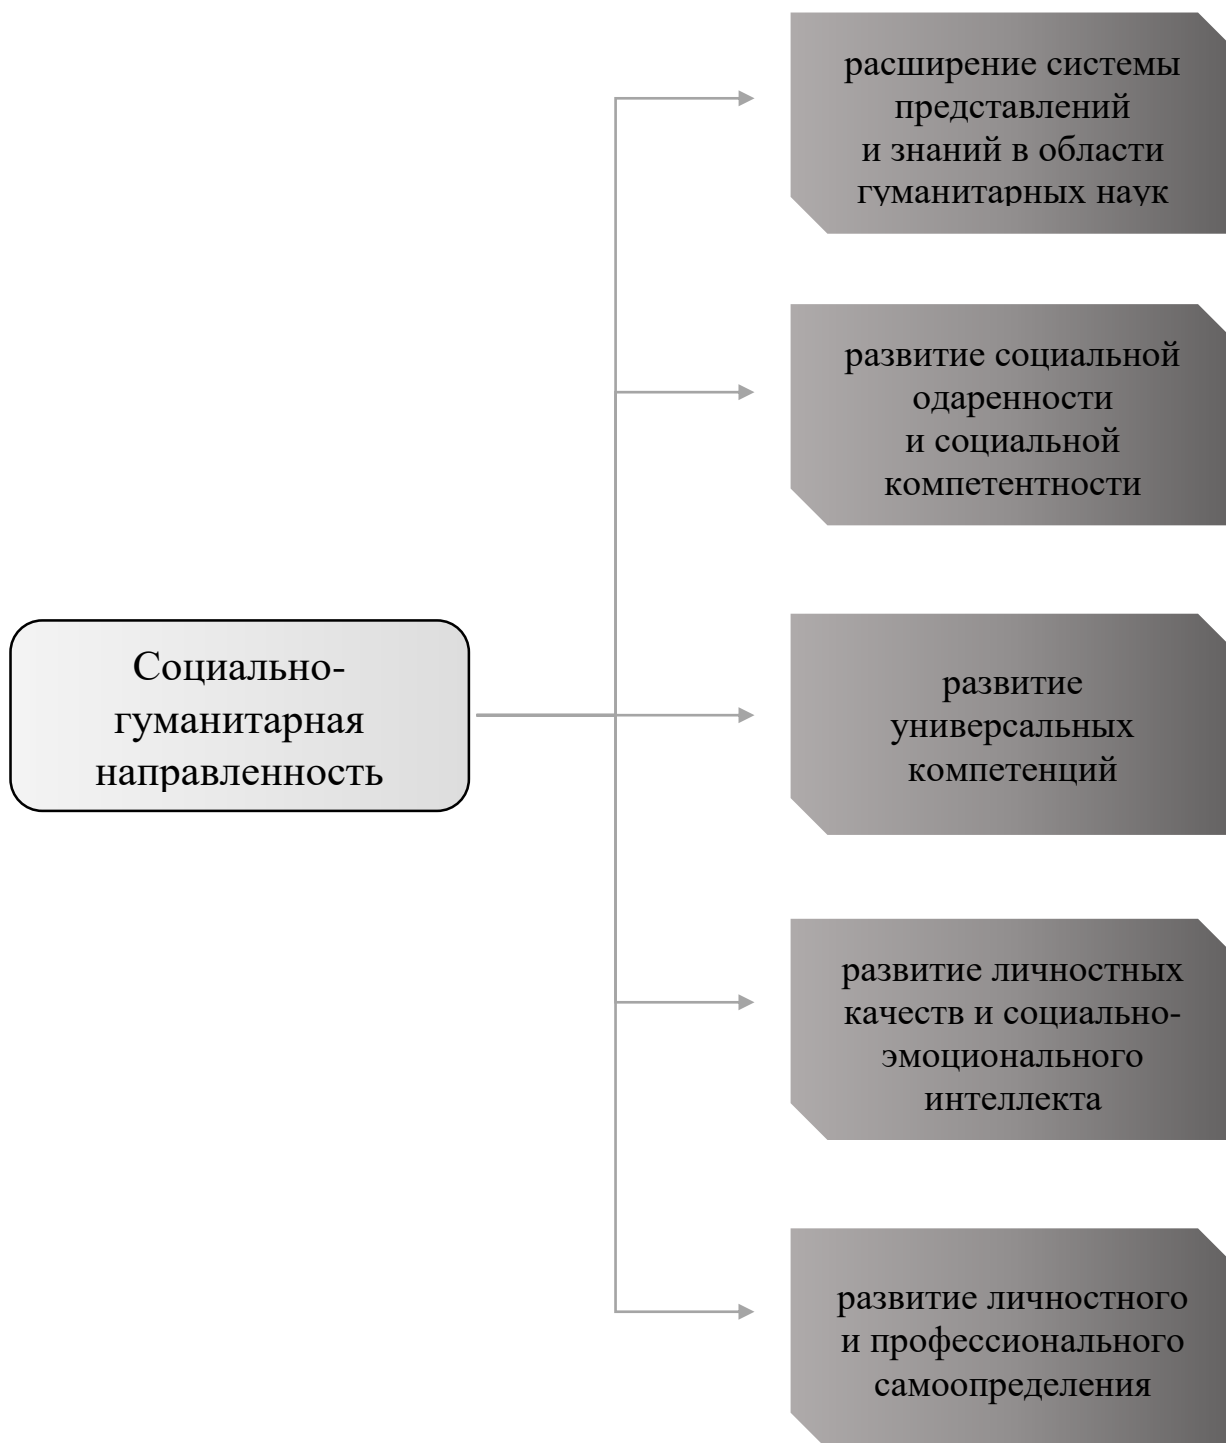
Социально-гуманитарная направленность

расширение системы представлений и знаний в области гуманитарных наук

развитие социальной одаренности и социальной компетентности

развитие универсальных компетенций

развитие личностных качеств и социально-эмоционального интеллекта

развитие личностного и профессионального самоопределения